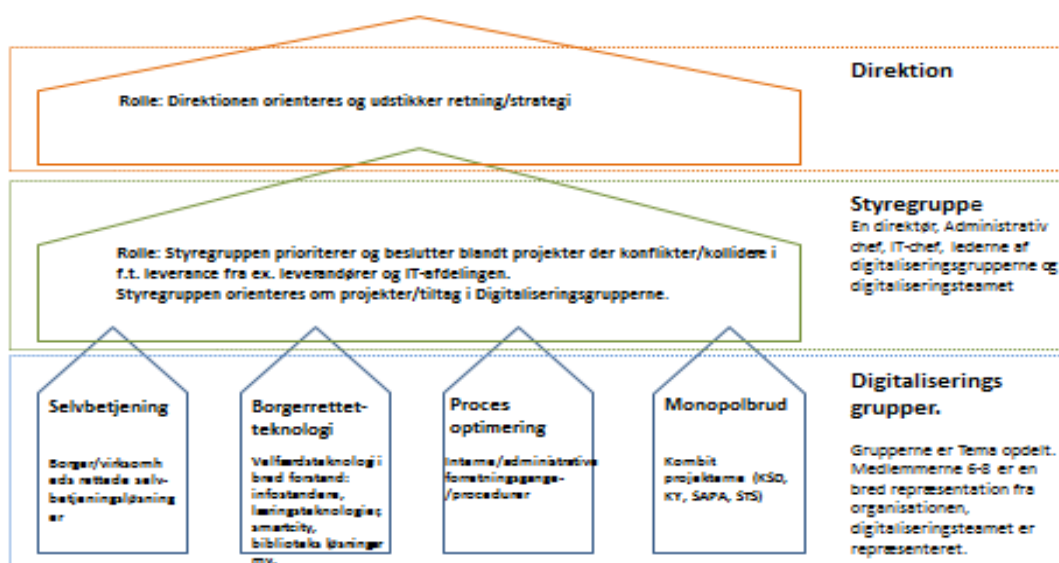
Direktion

Rolle: Direktionen orienteres og udstikker retning/strategi

Styregruppe

En direktør, Administrativ chef, IT-chef, lederne af digitaliseringsgrupperne og digitaliseringsteamet

Rolle: Styregruppen prioriterer og beslutter blandt projekter der konflikter/kollidere i f.t. leverance fra ex. leverandører og IT-afdelingen.
Styregruppen orienteres om projekter/tiltag i Digitaliseringsgrupperne.

Digitaliserings grupper.

Gruppene er Tema opdelt. Medlemmerne 6-8 er en bred repræsentation fra organisationen, digitaliseringsteamet er repræsenteret.

Selvbetjening

Borger/virksomheds rettede selvbetjeningsløsninger

Borgerrettet-teknologi

Velfærdsteknologi i bred forstand: infostandere, læringsteknologier, smartcity, biblioteks løsninger mv.

Proces optimering

Interne/administrative forretningsgange-/procedurer

Monopolbrud

Kombit projekterne (KSD, KY, SAPA, STS)